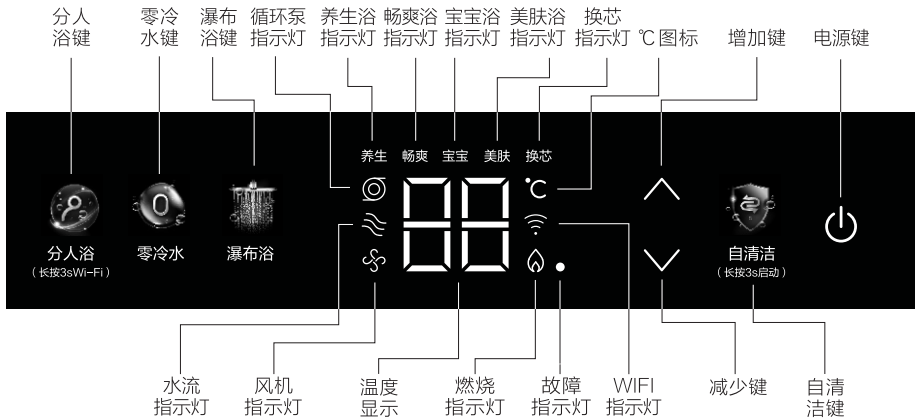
分人浴键

零冷水键

瀑布浴键

循环泵指示灯

养生浴指示灯

畅爽浴指示灯

宝宝浴指示灯

美肤浴指示灯

换芯指示灯

℃图标

增加键

电源键

养生 畅爽 宝宝 美肤 换芯

℃

分人浴
（长按3sWi-Fi）

零冷水

瀑布浴

自清洁
（长按3s启动）

水流指示灯

风机指示灯

温度显示

燃烧指示灯

故障指示灯

WIFI指示灯

减少键

自清洁键